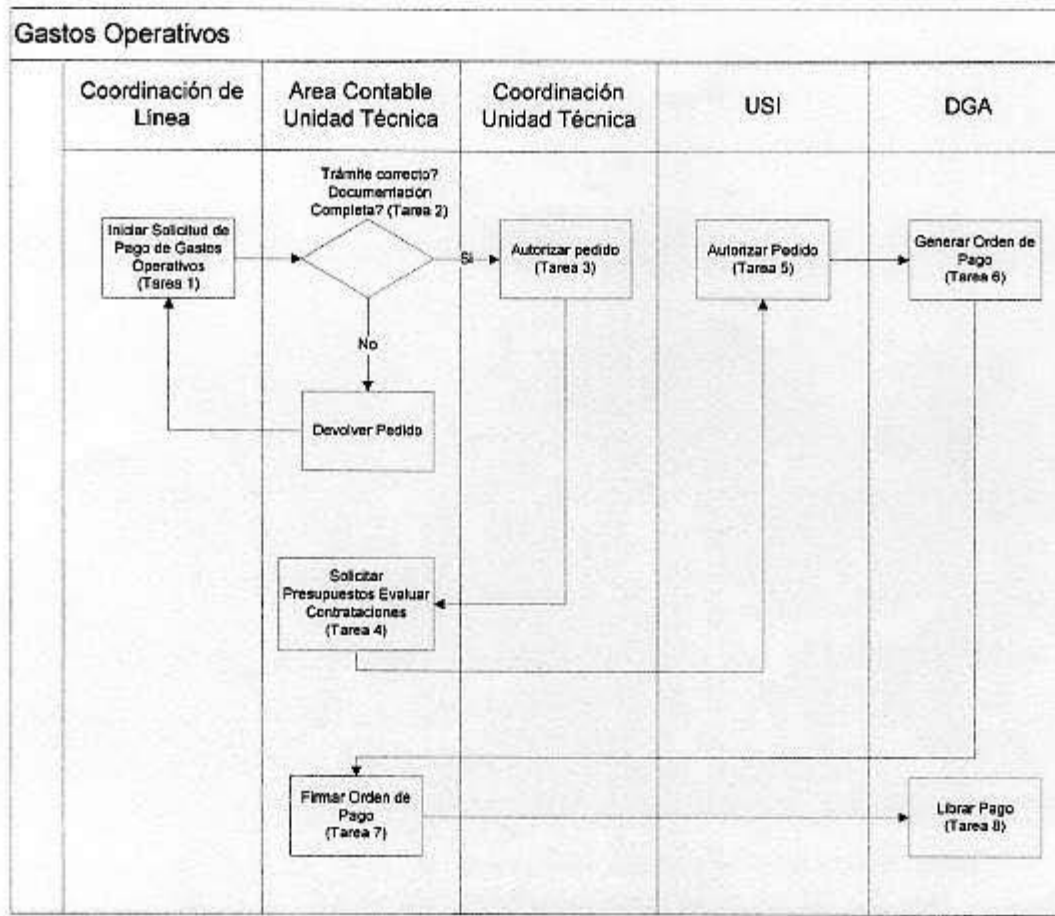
Gastos Operativos

Coordinación de Línea

Area Contable Unidad Técnica

Coordinación Unidad Técnica

USI

DGA

Trámite correcto? Documentación Completa? (Tarea 2)

Iniciar Solicitud de Pago de Gastos Operativos (Tarea 1)

Si

Autorizar pedido (Tarea 3)

Autorizar Pedido (Tarea 5)

Generar Orden de Pago (Tarea 6)

No

Devolver Pedido

Solicitar Presupuestos Evaluar Contrataciones (Tarea 4)

Firmar Orden de Pago (Tarea 7)

Librar Pago (Tarea 8)